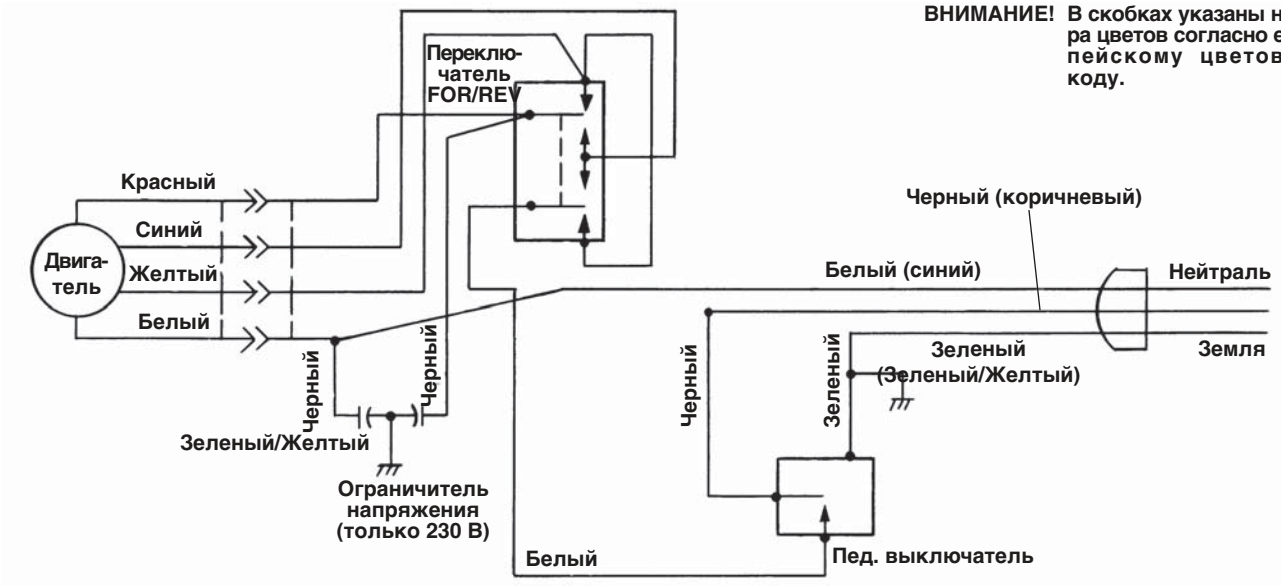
ВНИМАНИЕ! В скобках указаны н ра цветов согласно е пейскому цветов коду.

Переключатель FOR/REV

Красный

Синий

Двигатель

Желтый

Белый

Черный

Черный

Зеленый/Желтый

Ограничитель напряжения (только 230 В)

Черный (коричневый)

Белый (синий)

Нейтраль

Черный

Зеленый

Зеленый (Зеленый/Желтый)

Земля

Белый

Пед. выключатель